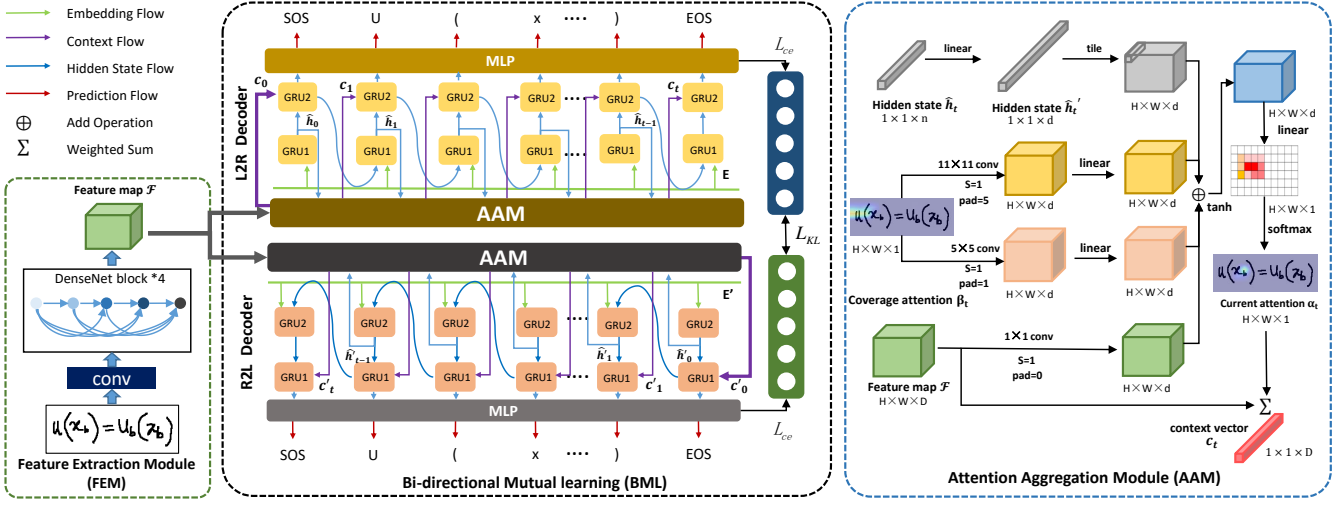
Embedding Flow
Context Flow
Hidden State Flow
Prediction Flow
$\oplus$ Add Operation
$\Sigma$ Weighted Sum

Feature map $\mathcal{F}$
DenseNet block *4
conv
$u_b(x_b) = U_b(x_b)$
Feature Extraction Module (FEM)

SOS U ( x ····· ) EOS
MLP
$L_{ce}$
L2R Decoder
$c_0$ $c_1$ $c_t$
GRU2 GRU2 GRU2 GRU2 ····· GRU2 GRU2
$\hat{h}_0$ $\hat{h}_1$ $\hat{h}_{t-1}$
GRU1 GRU1 GRU1 GRU1 ····· GRU1 GRU1
E
AAM
$L_{KL}$
AAM
E'
R2L Decoder
GRU2 GRU2 GRU2 GRU2 ····· GRU2 GRU2
$\hat{h}'_{t-1}$ $\hat{h}'_1$ $\hat{h}'_0$
GRU1 GRU1 GRU1 GRU1 ····· GRU1 GRU1
$c'_t$ $c'_1$ $c'_0$
MLP
$L_{ce}$
SOS U ( x ) EOS
Bi-directional Mutual learning (BML)

Hidden state $\hat{h}_t$
$1 \times 1 \times n$
linear
Hidden state $\hat{h}_t'$
$1 \times 1 \times d$
tile
H×W×d
H×W×d
linear
11×11 conv
S=1
pad=5
linear
H×W×d
H×W×d
$u_b(x_b) = U_b(x_b)$
H×W×1
$\oplus$ tanh
H×W×1
softmax
5×5 conv
S=1
pad=1
linear
H×W×d
Coverage attention $\beta_t$
H×W×d
$u_b(x_b) = U_b(x_b)$
Current attention $\alpha_t$
H×W×1
1×1 conv
S=1
pad=0
Feature map $\mathcal{F}$
H×W×D
H×W×d
$\Sigma$
context vector
$c_t$
$1 \times 1 \times D$
Attention Aggregation Module (AAM)